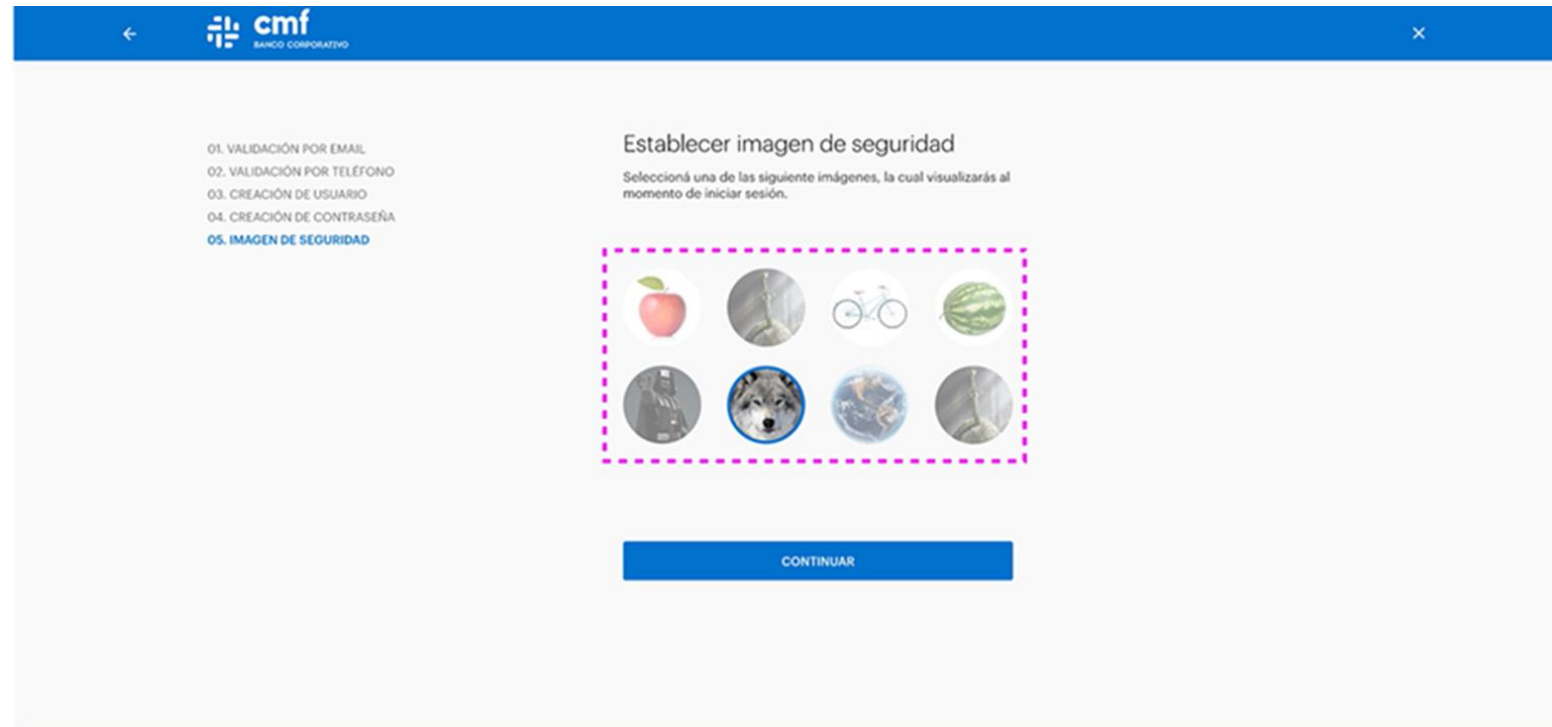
←
cmf
BANCO CORPORATIVO
×

01. VALIDACIÓN POR EMAIL
02. VALIDACIÓN POR TELÉFONO
03. CREACIÓN DE USUARIO
04. CREACIÓN DE CONTRASEÑA
05. IMAGEN DE SEGURIDAD

Establecer imagen de seguridad

Seleccioná una de las siguiente imágenes, la cual visualizarás al momento de iniciar sesión.

CONTINUAR